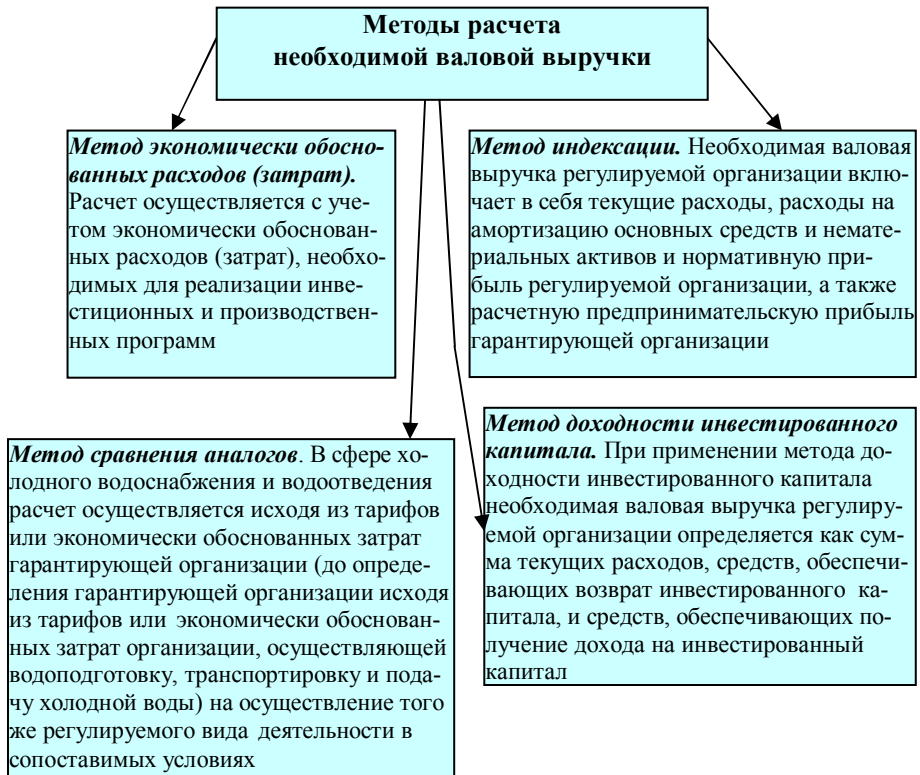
Методы расчета необходимой валовой выручки

Метод экономически обоснованных расходов (затрат). Расчет осуществляется с учетом экономически обоснованных расходов (затрат), необходимых для реализации инвестиционных и производственных программ

Метод индексации. Необходимая валовая выручка регулируемой организации включает в себя текущие расходы, расходы на амортизацию основных средств и нематериальных активов и нормативную прибыль регулируемой организации, а также расчетную предпринимательскую прибыль гарантирующей организации

Метод сравнения аналогов. В сфере холодного водоснабжения и водоотведения расчет осуществляется исходя из тарифов или экономически обоснованных затрат гарантирующей организации (до определения гарантирующей организации исходя из тарифов или экономически обоснованных затрат организации, осуществляющей водоподготовку, транспортировку и подачу холодной воды) на осуществление того же регулируемого вида деятельности в сопоставимых условиях

Метод доходности инвестированного капитала. При применении метода доходности инвестированного капитала необходимая валовая выручка регулируемой организации определяется как сумма текущих расходов, средств, обеспечивающих возврат инвестированного капитала, и средств, обеспечивающих получение дохода на инвестированный капитал